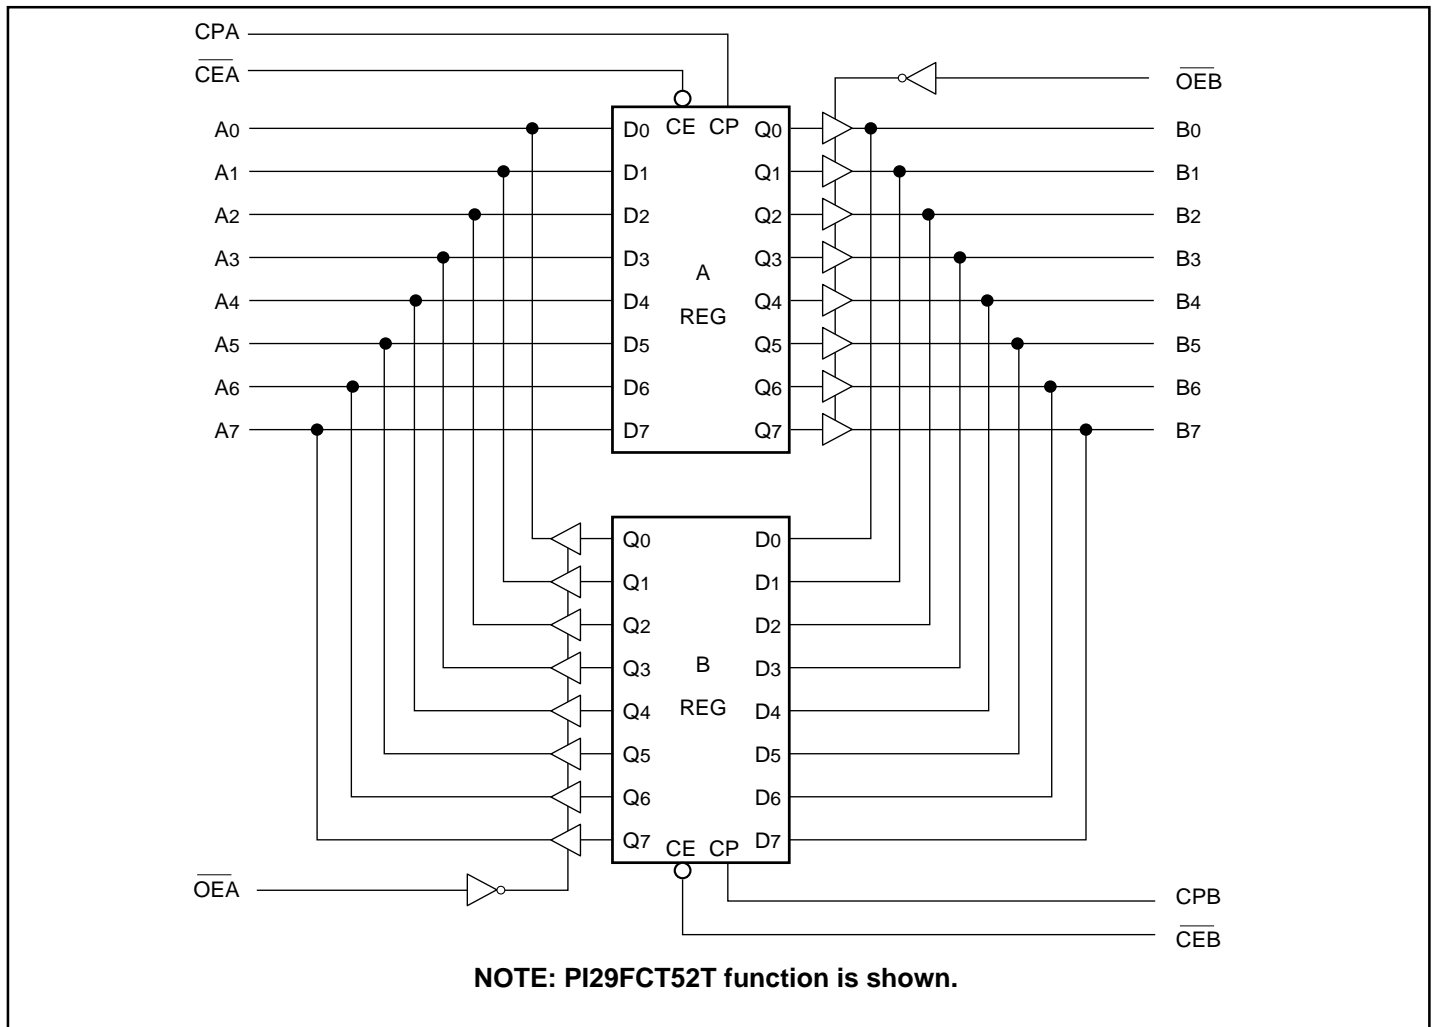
CPA
$\overline{CEA}$
$\overline{OEB}$
A0
A1
A2
A3
A4
A5
A6
A7
D0 CE CP Q0
D1 Q1
D2 Q2
D3 Q3
D4 Q4
D5 Q5
D6 Q6
D7 Q7
A
REG
B0
B1
B2
B3
B4
B5
B6
B7
Q0 D0
Q1 D1
Q2 D2
Q3 D3
Q4 D4
Q5 D5
Q6 D6
Q7 CE CP D7
B
REG
$\overline{OEA}$
CPB
$\overline{CEB}$
NOTE: PI29FCT52T function is shown.